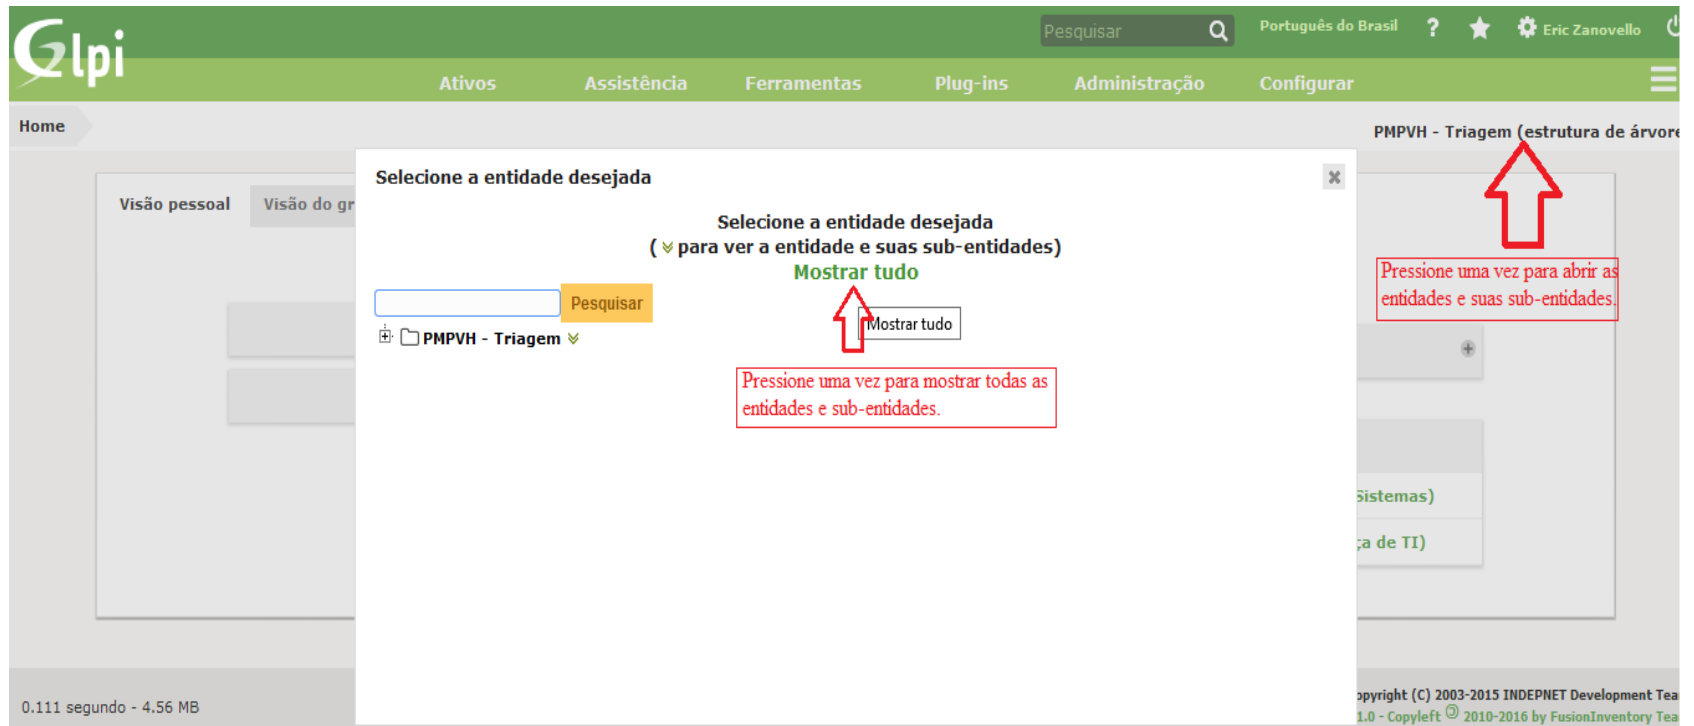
Glpi

Pesquisar

Português do Brasil ? Eric Zanovello

Ativos Assistência Ferramentas Plug-ins Administração Configurar

Home

PMPVH - Triagem (estrutura de árvore

Visão pessoal Visão do gr

Selecione a entidade desejada

Selecione a entidade desejada
( ≫ para ver a entidade e suas sub-entidades)
Mostrar tudo

Pesquisar

PMPVH - Triagem ≫

Mostrar tudo

Pressione uma vez para mostrar todas as entidades e sub-entidades.

Pressione uma vez para abrir as entidades e suas sub-entidades.

Sistemas)

ça de TI)

0.111 segundo - 4.56 MB

opyright (C) 2003-2015 INDEPNET Development Tea
1.0 - Copyleft © 2010-2016 by FusionInventory Tea